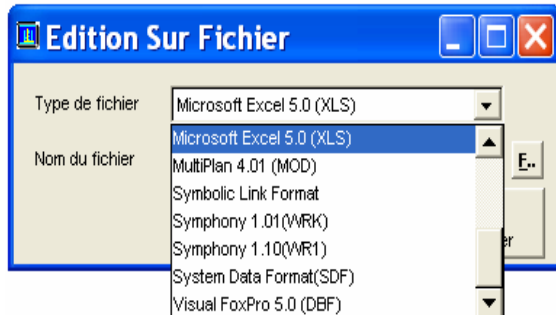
Edition Sur Fichier

Type de fichier

Microsoft Excel 5.0 (XLS)

Nom du fichier

Microsoft Excel 5.0 (XLS)
MultiPlan 4.01 (MOD)
Symbolic Link Format
Symphony 1.01(WRK)
Symphony 1.10(WR1)
System Data Format(SDF)
Visual FoxPro 5.0 (DBF)

F..

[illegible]er